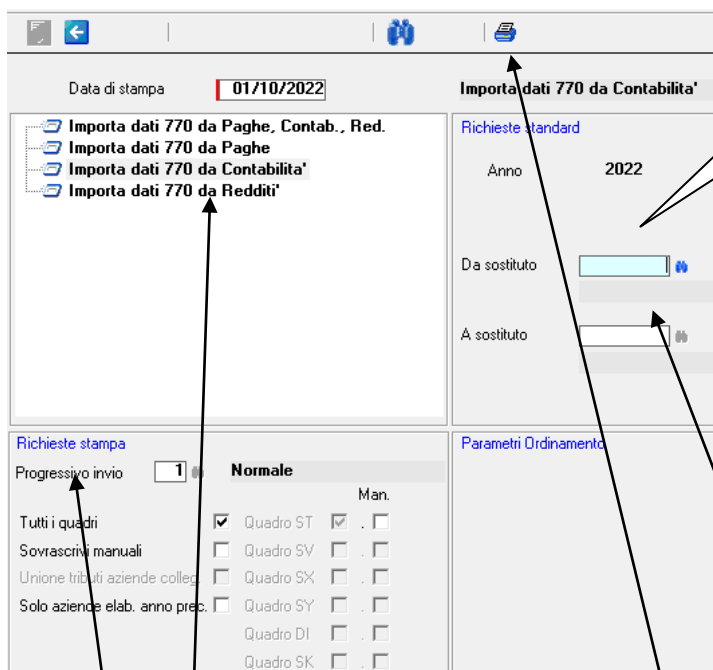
Data di stampa 01/10/2022

Importa dati 770 da Contabilita'

Importa dati 770 da Paghe, Contab., Red.
Importa dati 770 da Paghe
Importa dati 770 da Contabilita'
Importa dati 770 da Redditi'

Richieste standard

Anno 2022

Da sostituto

A sostituto

Richieste stampa

Progressivo invio 1 Normale

Man.

Tutti i quadri
Sovrascrivi manuali
Unione tributi aziende colleg.
Solo aziende elab. anno prec.

Quadro ST
Quadro SV
Quadro SX
Quadro SY
Quadro DI
Quadro SK

Parametri Ordinamento